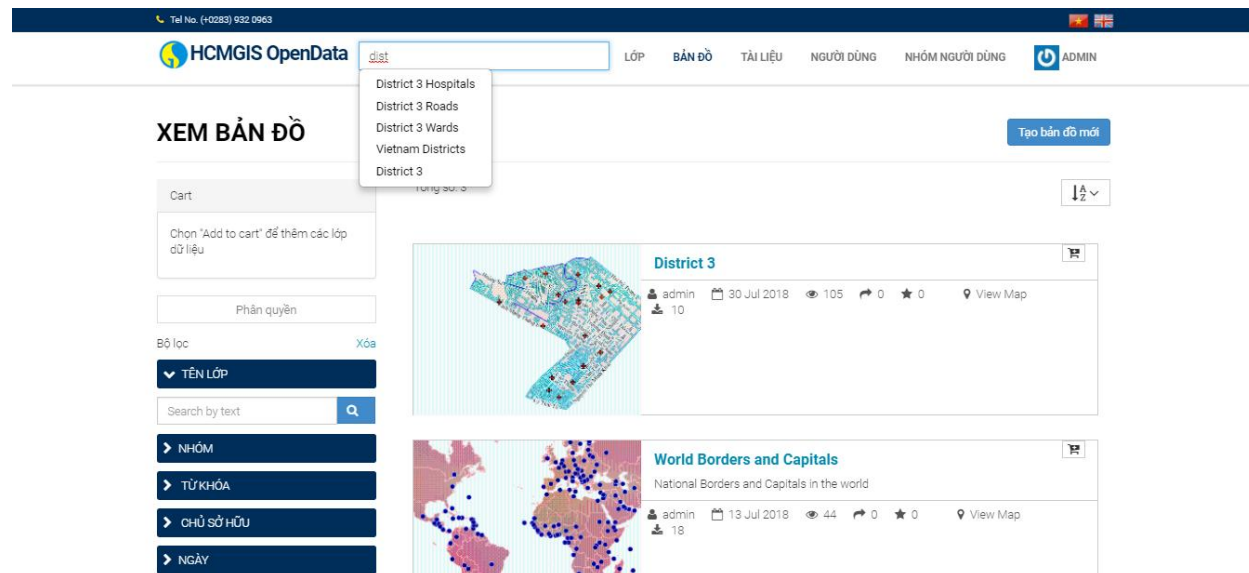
Tel No. (+0283) 932 0963

HCMGIS OpenData

dist

District 3 Hospitals
District 3 Roads
District 3 Wards
Vietnam Districts
District 3

LỚP BẢN ĐỒ TÀI LIỆU NGƯỜI DÙNG NHÓM NGƯỜI DÙNG ADMIN

XEM BẢN ĐỒ

Tạo bản đồ mới

Cart

Chọn "Add to cart" để thêm các lớp dữ liệu

Phân quyền

Bộ lọc Xóa

TÊN LỚP

Search by text

NHÓM

TỪ KHÓA

CHỦ SỞ HỮU

NGÀY

Tổng số: 3

District 3

admin 30 Jul 2018 105 0 0 View Map
10

World Borders and Capitals

National Borders and Capitals in the world

admin 13 Jul 2018 44 0 0 View Map
18